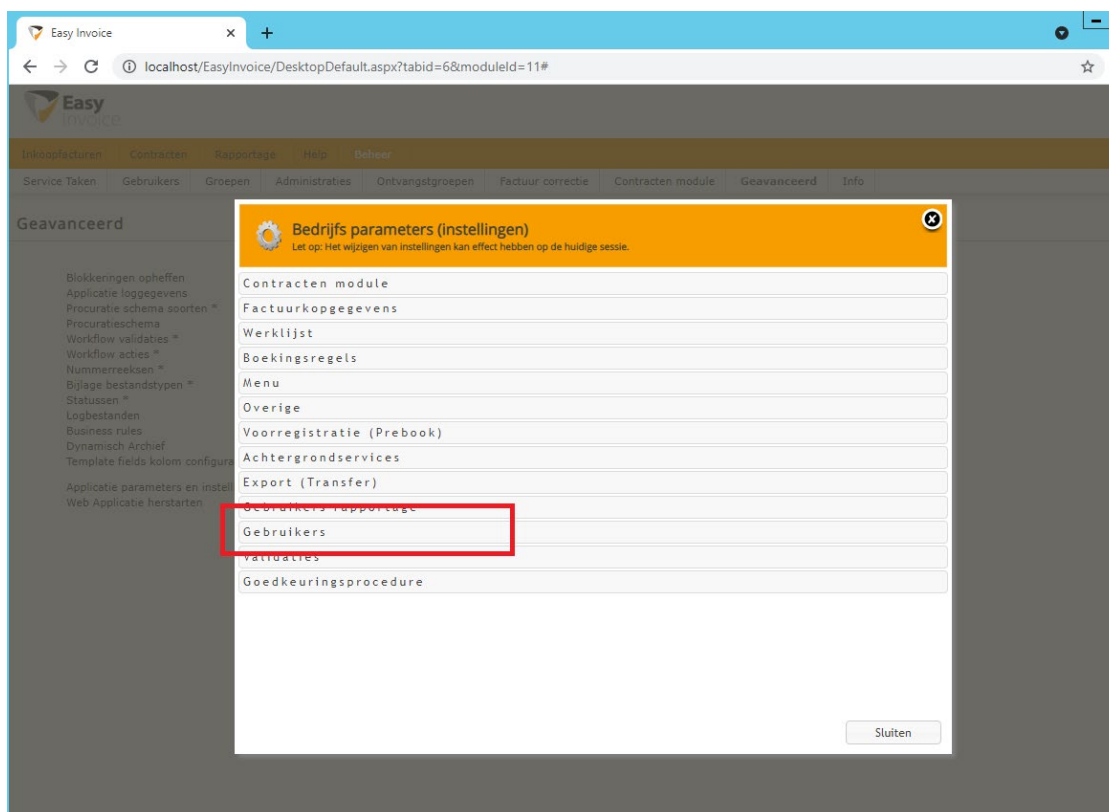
Easy Invoice
localhost/EasyInvoice/DesktopDefault.aspx?tabid=6&moduleId=11#

Easy Invoice

Inkoopfacturen Contracten Rapportage Help Beheer

Service Taken Gebruikers Groepen Administraties Ontvangstgroepen Factuur correctie Contracten module Geavanceerd Info

Geavanceerd

Blokkeringen opheffen
Applicatie loggegevens
Procuratie schema soorten *
Procuratieschema
Workflow validaties *
Workflow acties *
Nummerreeksen *
Bijlage bestandstypen *
Statussen *
Logbestanden
Business rules
Dynamisch Archief
Template fields kolom configura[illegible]

Applicatie parameters en instell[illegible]
Web Applicatie herstarten

Bedrijfs parameters (instellingen)
Let op: Het wijzigen van instellingen kan effect hebben op de huidige sessie.

Contracten module
Factuurkopgegevens
Werklijst
Boekingsregels
Menu
Overige
Voorregistratie (Prebook)
Achtergrondservices
Export (Transfer)
Gebruikers rapportage
Gebruikers
Validaties
Goedkeuringsprocedure

Sluiten